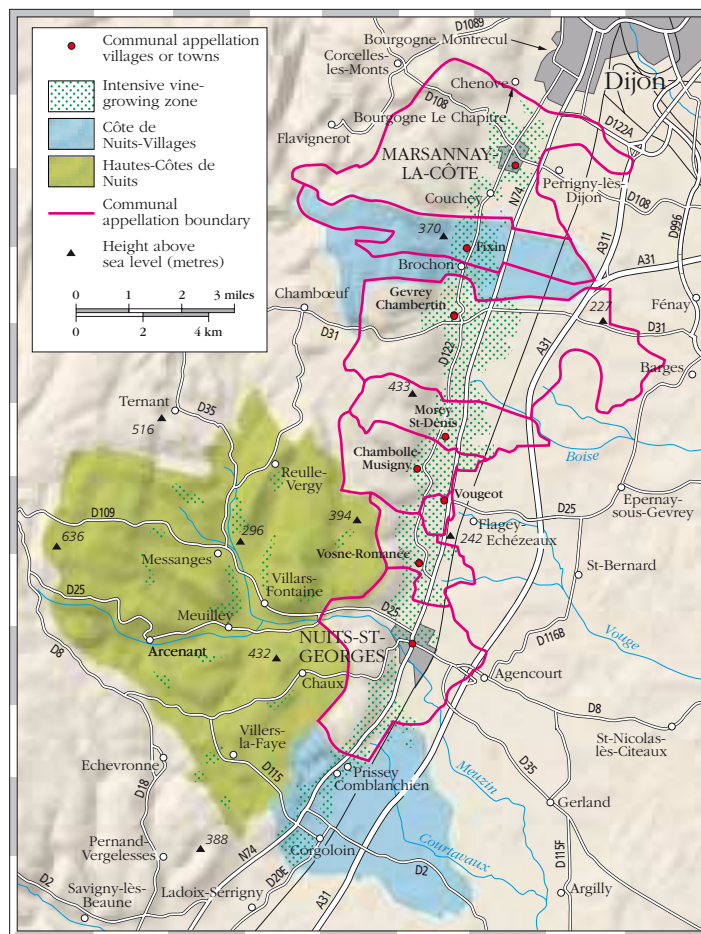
Communal appellation villages or towns

Intensive vine-growing zone

Côte de Nuits-Villages

Hautes-Côtes de Nuits

Communal appellation boundary

Height above sea level (metres)

0 1 2 3 miles
0 2 4 km

D1089
Bourgogne Montrecul
Corcelles-les-Monts
Chenove
Dijon
D108
Bourgogne Le Chapitre
D122A
Flavignerot
MARSANNAY-LA-CÔTE
Perrigny-lès-Dijon
Couchey
N74
D108
D996
370
Fixin
A311
Brochon
A31
Chambœuf
Gevrey Chambertin
227
Fénay
D31
D31
D122
A31
Barges
433
Ternant
D35
Morey-St-Denis
516
Chambolle-Musigny
Boïse
Reulle-Vergy
Vougeot
D25
Epernay-sous-Gevrey
D109
394
Flagey-Echézeaux
636
296
242
Vosne-Romanée
Messanges
St-Bernard
D25
Villars-Fontaine
D25
Meuilley
Vouge
NUITS-ST-GEORGES
D116B
D8
Arcenant
432
Agencourt
Chaux
D8
Villers-la-Faye
St-Nicolas-lès-Citeaux
D115
Echevronne
Prissey
D35
Comblanchien
Meuzin
D18
Gerland
Courtavaux
Pernand-Vergelesses
388
N74
Corgoloin
D115F
D20E
D2
D2
Savigny-lès-Beaune
Ladoix-Serrigny
A31
Argilly